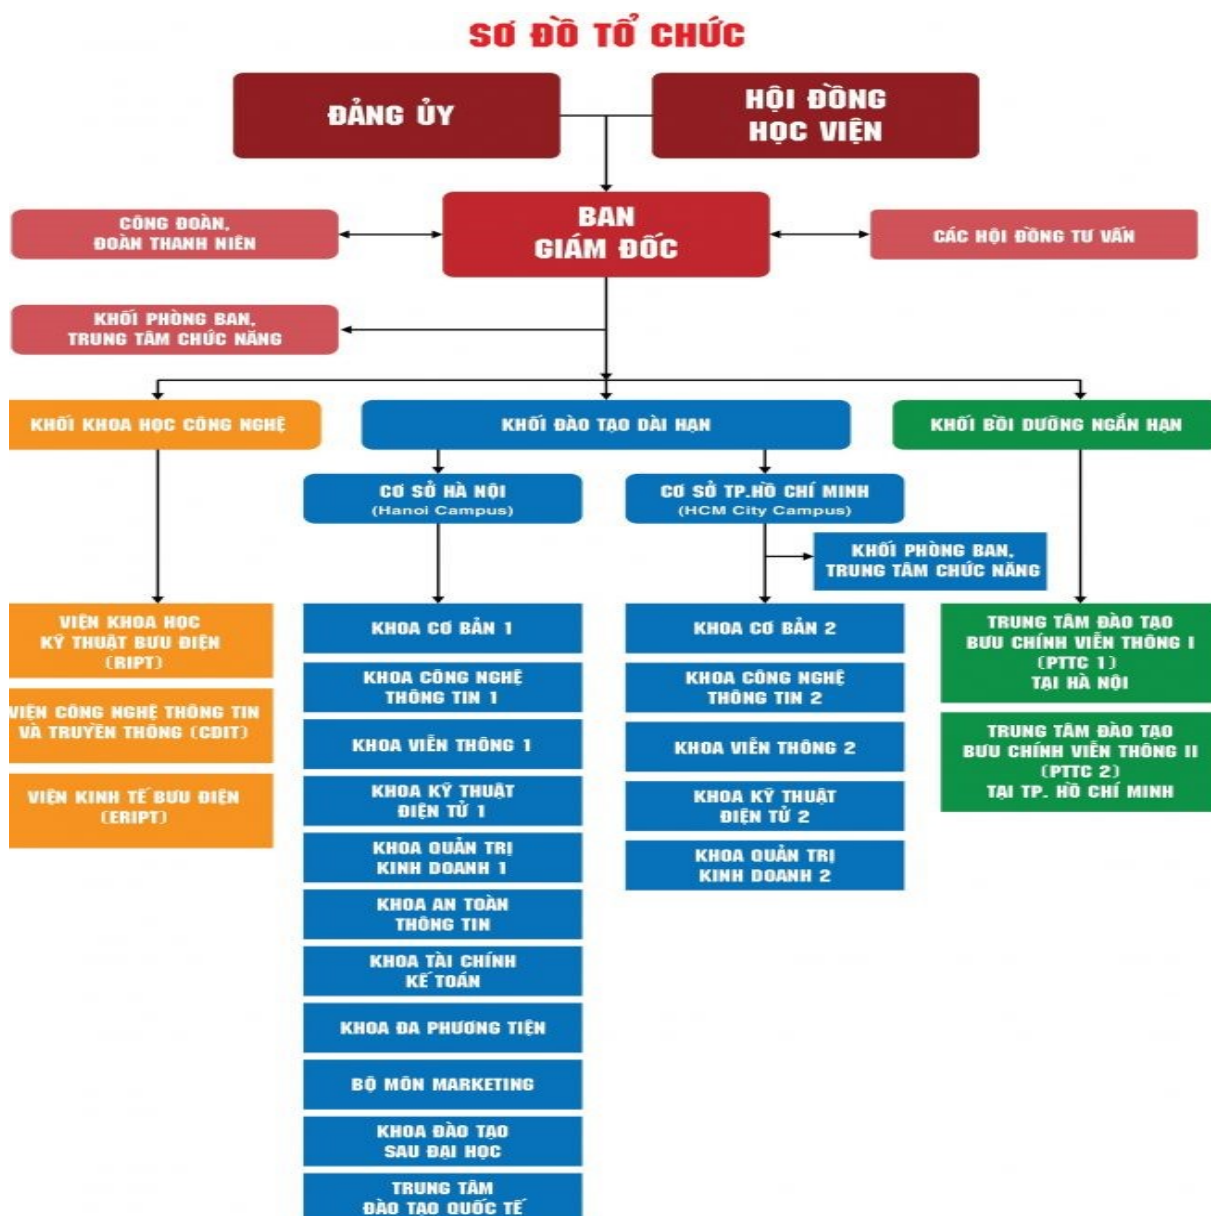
SƠ ĐỒ TỔ CHỨC

ĐẢNG ỦY

HỘI ĐỒNG HỌC VIỆN

CÔNG ĐOÀN, ĐOÀN THANH NIÊN

BAN GIÁM ĐỐC

CÁC HỘI ĐỒNG TƯ VẤN

KHỐI PHÒNG BAN, TRUNG TÂM CHỨC NĂNG

KHỐI KHOA HỌC CÔNG NGHỆ

KHỐI ĐÀO TẠO DÀI HẠN

KHỐI BỒI DƯỠNG NGẮN HẠN

CƠ SỞ HÀ NỘI (Hanoi Campus)

CƠ SỞ TP.HỒ CHÍ MINH (HCM City Campus)

KHỐI PHÒNG BAN, TRUNG TÂM CHỨC NĂNG

VIỆN KHOA HỌC KỸ THUẬT BƯU ĐIỆN (RIPT)

VIỆN CÔNG NGHỆ THÔNG TIN VÀ TRUYỀN THÔNG (CDIT)

VIỆN KINH TẾ BƯU ĐIỆN (ERIPT)

KHOA CƠ BẢN 1

KHOA CÔNG NGHỆ THÔNG TIN 1

KHOA VIỄN THÔNG 1

KHOA KỸ THUẬT ĐIỆN TỬ 1

KHOA QUẢN TRỊ KINH DOANH 1

KHOA AN TOÀN THÔNG TIN

KHOA TÀI CHÍNH KẾ TOÁN

KHOA ĐA PHƯƠNG TIỆN

BỘ MÔN MARKETING

KHOA ĐÀO TẠO SAU ĐẠI HỌC

TRUNG TÂM ĐÀO TẠO QUỐC TẾ

KHOA CƠ BẢN 2

KHOA CÔNG NGHỆ THÔNG TIN 2

KHOA VIỄN THÔNG 2

KHOA KỸ THUẬT ĐIỆN TỬ 2

KHOA QUẢN TRỊ KINH DOANH 2

TRUNG TÂM ĐÀO TẠO BƯU CHÍNH VIỄN THÔNG I (PTTC 1) TẠI HÀ NỘI

TRUNG TÂM ĐÀO TẠO BƯU CHÍNH VIỄN THÔNG II (PTTC 2) TẠI TP. HỒ CHÍ MINH